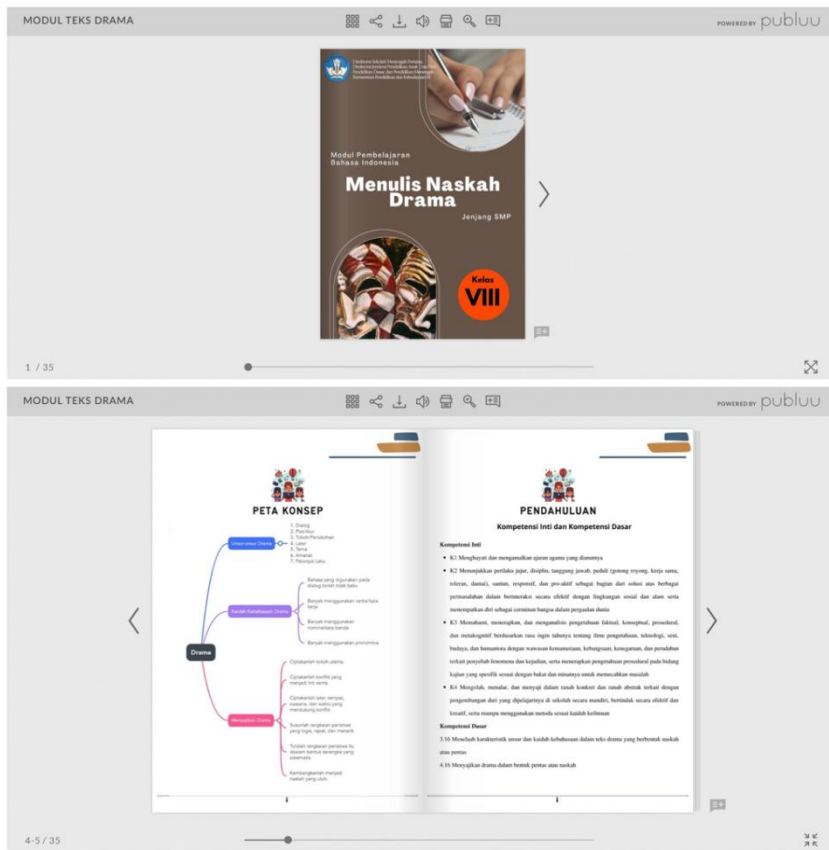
MODUL TEKS DRAMA

POWERED BY publuu

Direktorat Sekolah Menengah Pertama
Direktorat Jenderal Pendidikan Anak Usia Dini
Pendidikan Dasar dan Pendidikan Menengah
Kementerian Pendidikan dan Kebudayaan

Modul Pembelajaran Bahasa Indonesia

Menulis Naskah Drama

Jenjang SMP

Kelas VIII

1 / 35

MODUL TEKS DRAMA

POWERED BY publuu

PETA KONSEP

Drama

Unsur-unsur Drama
1. Dialog
2. Plot/Alur
3. Tokoh/Penokohan
4. Latar
5. Tema
6. Amanat
7. Petunjuk Laku

Kaidah Kebahasaan Drama
Bahasa yang digunakan pada dialog boleh tidak baku
Banyak menggunakan verba/kata kerja
Banyak menggunakan comma/tanda banda
Banyak menggunakan pronomina

Menyajikan Drama
Ciptakanlah tokoh utama
Ciptakanlah konflik yang menjadi inti cerita
Ciptakanlah latar, tempat, suasana, dan waktu yang mendukung konflik
Susunlah rangkaian peristiwa yang logis, rapat, dan menarik
Tuliskan rangkaian peristiwa itu dalam bentuk lakonnya yang sistematis
Kembangkanlah menjadi naskah yang utuh.

PENDAHULUAN

Kompetensi Inti dan Kompetensi Dasar

Kompetensi Inti

• K1 Menghayati dan mengamalkan ajaran agama yang dianutnya

• K2 Menunjukkan perilaku jujur, disiplin, tanggung jawab, peduli (gotong royong, kerja sama, toleran, damai), santun, responsif, dan pro-aktif sebagai bagian dari solusi atas berbagai permasalahan dalam berinteraksi secara efektif dengan lingkungan sosial dan alam serta menempatkan diri sebagai cerminan bangsa dalam pergaulan dunia

• K3 Memahami, menerapkan, dan menganalisis pengetahuan faktual, konseptual, prosedural, dan metakognitif berdasarkan rasa ingin tahunya tentang ilmu pengetahuan, teknologi, seni, budaya, dan humaniora dengan wawasan kemanusiaan, kebangsaan, kenegaraan, dan peradaban terkait penyebab fenomena dan kejadian, serta menerapkan pengetahuan prosedural pada bidang kajian yang spesifik sesuai dengan bakat dan minatnya untuk memecahkan masalah

• K4 Mengolah, menalar, dan menyaji dalam ranah konkret dan ranah abstrak terkait dengan pengembangan dari yang dipelajarinya di sekolah secara mandiri, bertindak secara efektif dan kreatif, serta mampu menggunakan metoda sesuai kaidah keilmuan

Kompetensi Dasar

3.16 Menelaah karakteristik unsur dan kaidah kebahasaan dalam teks drama yang berbentuk naskah atau pentas

4.16 Menyajikan drama dalam bentuk pentas atau naskah

4-5 / 35